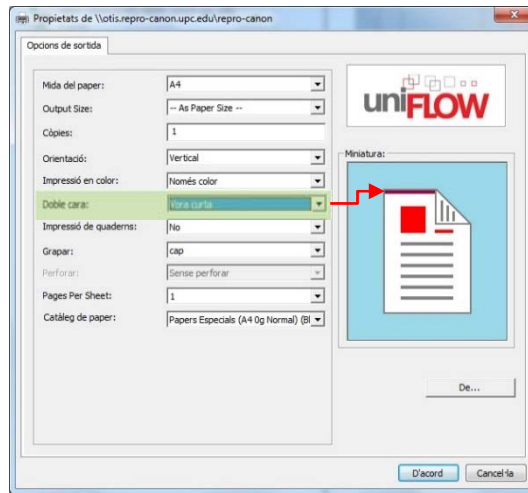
Propietats de \\otis.repro-canon.upc.edu\repro-canon

Opcions de sortida

Mida del paper: A4
Output Size: -- As Paper Size --
Còpies: 1
Orientació: Vertical
Impressió en color: Només color
Doble cara: Vora curta
Impressió de quaderns: No
Grapar: cap
Perforar: Sense perforar
Pages Per Sheet: 1
Catàleg de paper: Papers Especials (A4 0g Normal) (Bl

uniFLOW

Miniatura:

De...

D'acord Cancel·la